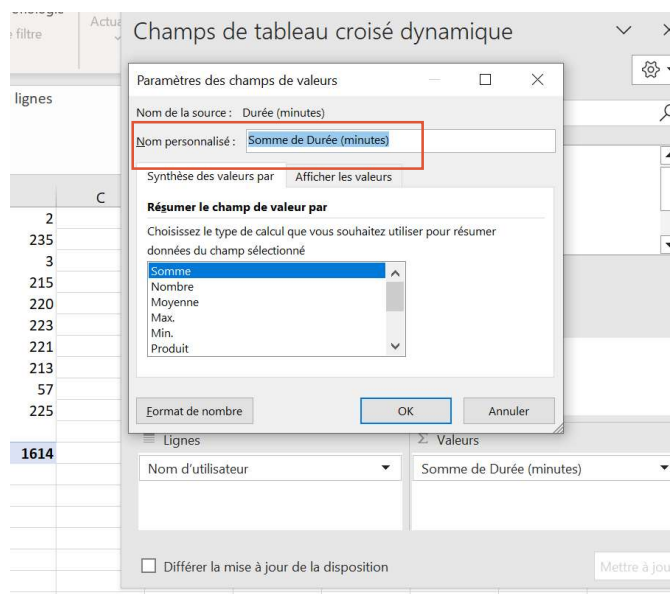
filtre
Actua
lignes
C
2
235
3
215
220
223
221
213
57
225
1614

Champs de tableau croisé dynamique

Paramètres des champs de valeurs

Nom de la source : Durée (minutes)
Nom personnalisé : Somme de Durée (minutes)

Synthèse des valeurs par | Afficher les valeurs

Résumer le champ de valeur par
Choisissez le type de calcul que vous souhaitez utiliser pour résumer données du champ sélectionné

Somme
Nombre
Moyenne
Max.
Min.
Produit

Format de nombre
OK
Annuler

Lignes
Nom d'utilisateur
Σ Valeurs
Somme de Durée (minutes)

Différer la mise à jour de la disposition
Mettre à jou